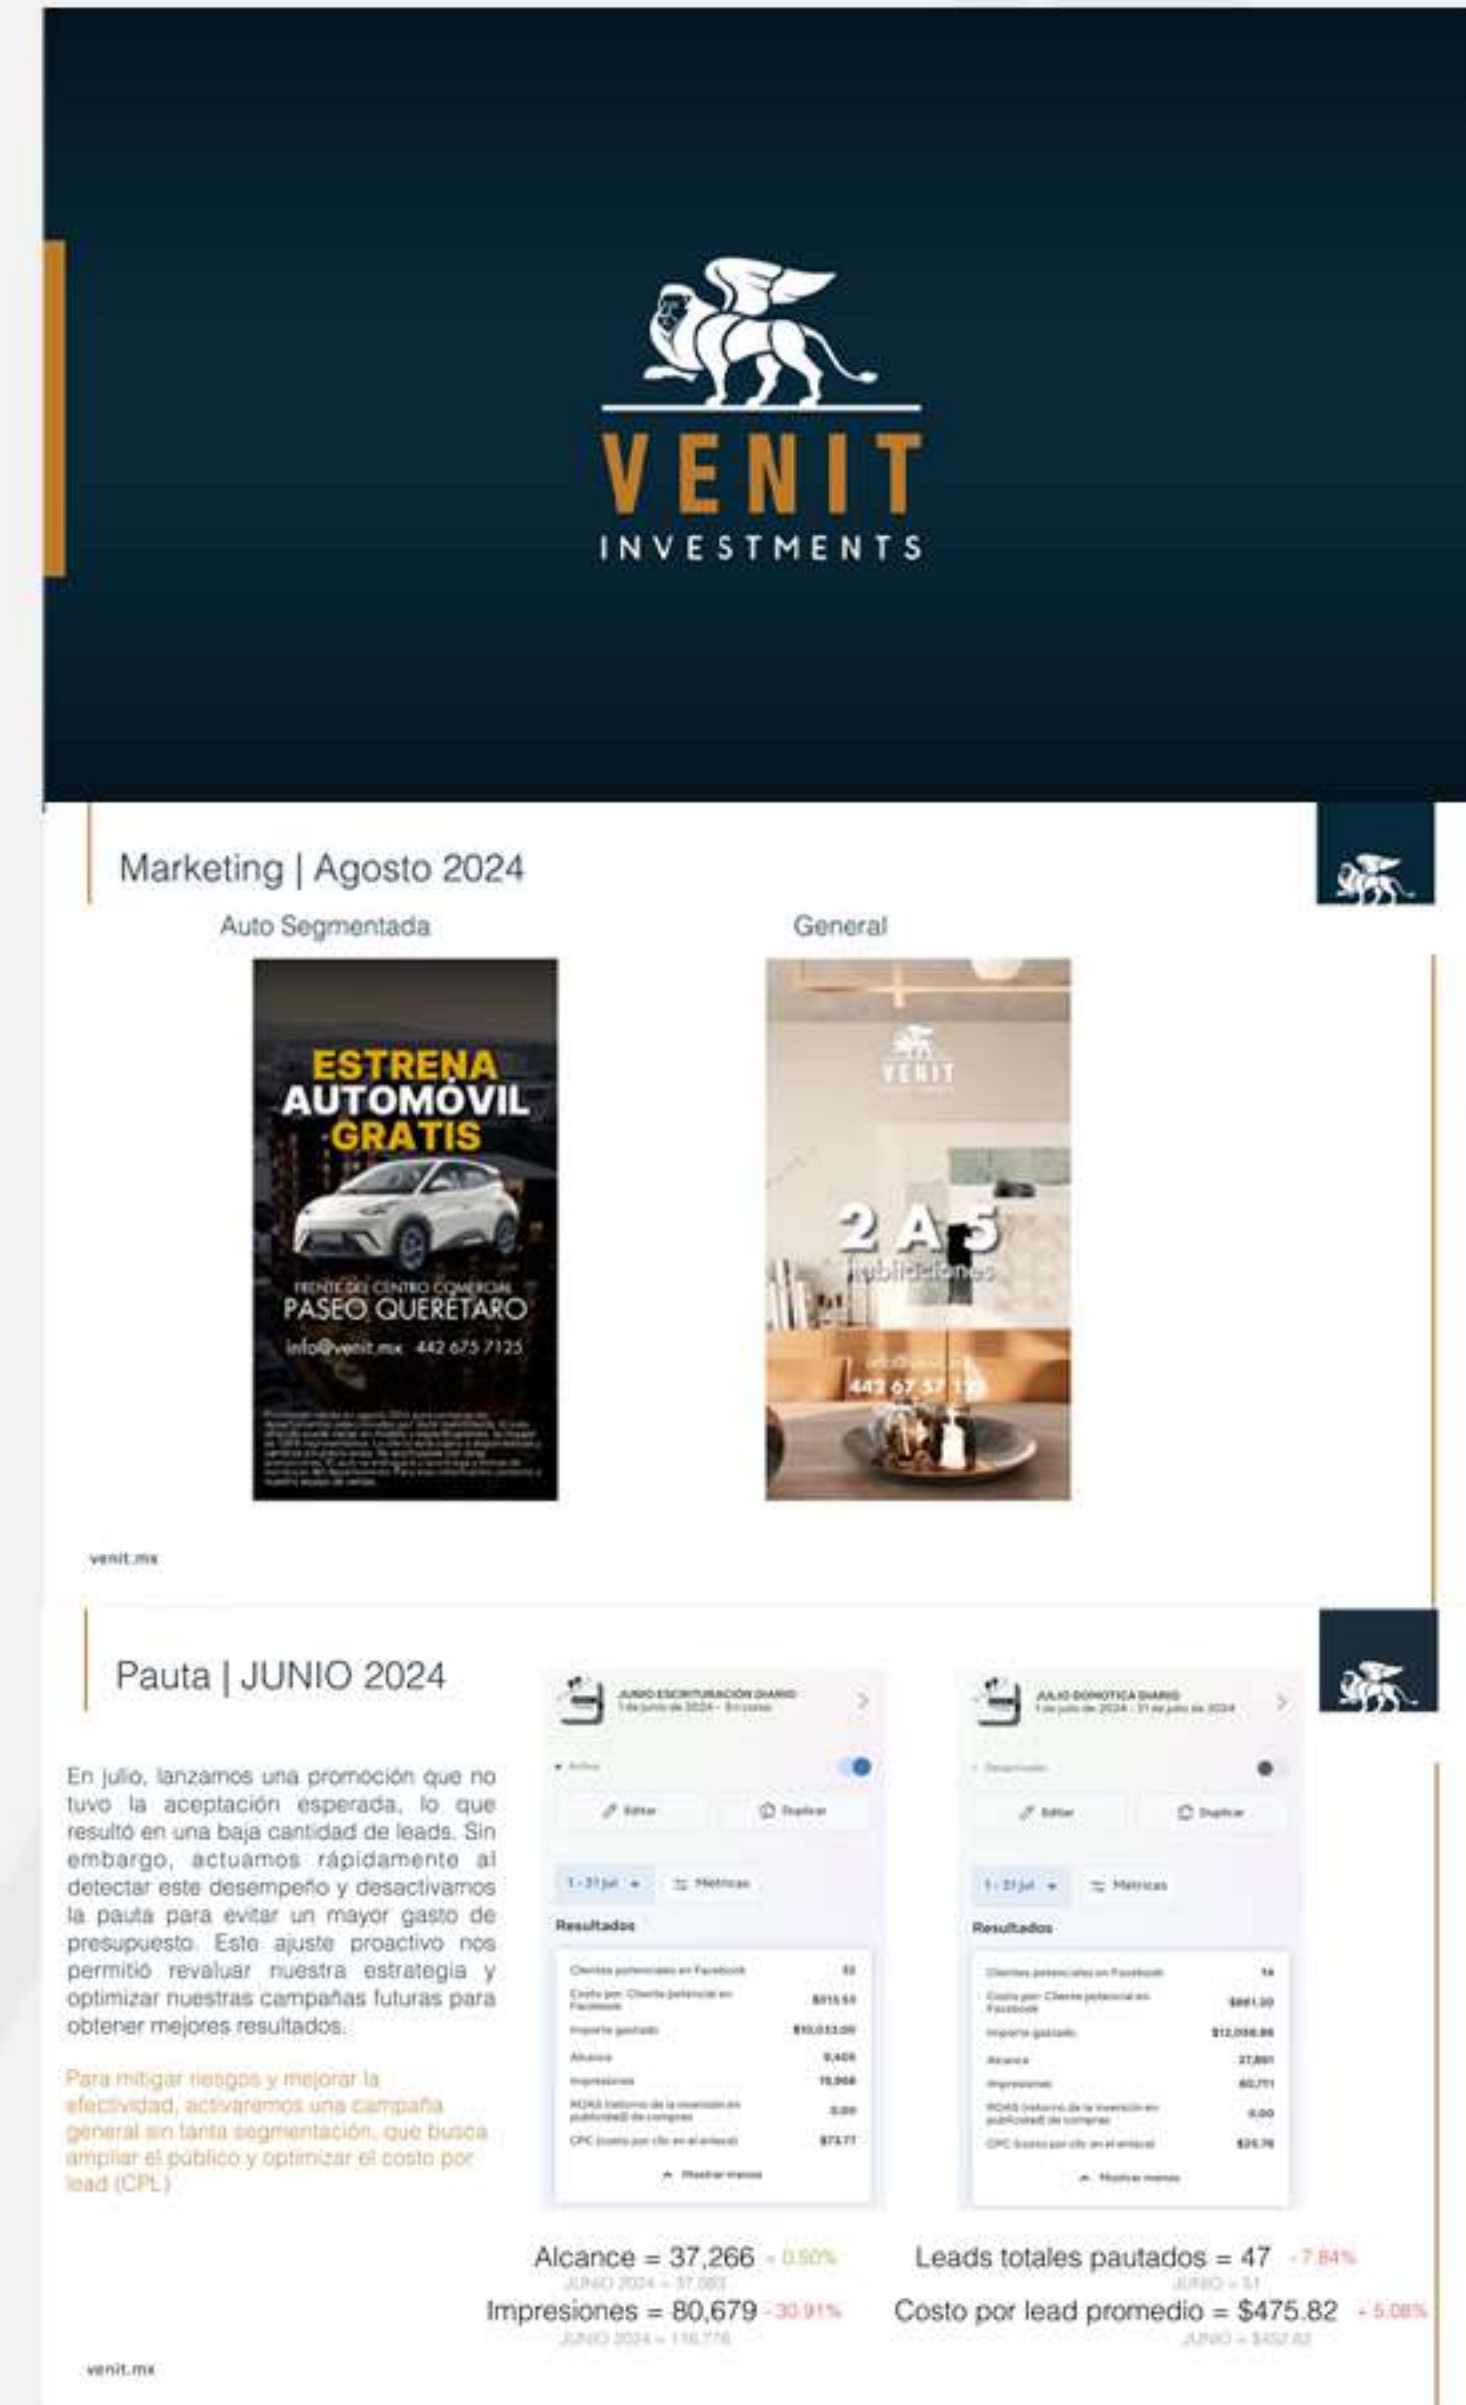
VENIT
INVESTMENTS

Marketing | Agosto 2024

Auto Segmentada

ESTRENA AUTOMÓVIL GRATIS

FRENTE DEL CENTRO COMERCIAL
PASEO QUERÉTARO
info@venit.mx 442 675 7125

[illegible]

General

VENIT

2 A 5
habitaciones

442 67 57 1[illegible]

venit.mx

Pauta | JUNIO 2024

En julio, lanzamos una promoción que no tuvo la aceptación esperada, lo que resultó en una baja cantidad de leads. Sin embargo, actuamos rápidamente al detectar este desempeño y desactivamos la pauta para evitar un mayor gasto de presupuesto. Este ajuste proactivo nos permitió revaluar nuestra estrategia y optimizar nuestras campañas futuras para obtener mejores resultados.

Para mitigar riesgos y mejorar la efectividad, activaremos una campaña general sin tanta segmentación, que busca ampliar el público y optimizar el costo por lead (CPL).

JUNIO ESCRITURACIÓN DIARIO
1 de junio de 2024 - En curso
Activo
Editar
Duplicar
1 - 31 jul
Métricas
Resultados
| Clientes potenciales en Facebook | 33 |
|---|---|
| Costo por Cliente potencial en Facebook | $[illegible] |
| Importe gastado | $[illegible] |
| Alcance | 9,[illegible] |
| Impresiones | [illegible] |
| ROAS (retorno de la inversión en publicidad) de compras | 0.00 |
| CPC (costo por clic en el enlace) | $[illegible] |
Mostrar menos

JULIO DOMÓTICA DIARIO
1 de julio de 2024 - 31 de julio de 2024
Desactivado
Editar
Duplicar
1 - 31 jul
Métricas
Resultados
| Clientes potenciales en Facebook | 14 |
|---|---|
| Costo por Cliente potencial en Facebook | $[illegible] |
| Importe gastado | $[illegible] |
| Alcance | 27,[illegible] |
| Impresiones | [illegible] |
| ROAS (retorno de la inversión en publicidad) de compras | 0.00 |
| CPC (costo por clic en el enlace) | $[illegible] |
Mostrar menos

Alcance = 37,266 + 0.50%
JUNIO 2024 = 37,08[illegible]
Impresiones = 80,679 - 30.91%
JUNIO 2024 = 116,776

Leads totales pautados = 47 - 7.84%
JUNIO = 51
Costo por lead promedio = $475.82 + 5.08%
JUNIO = $452.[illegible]

venit.mx